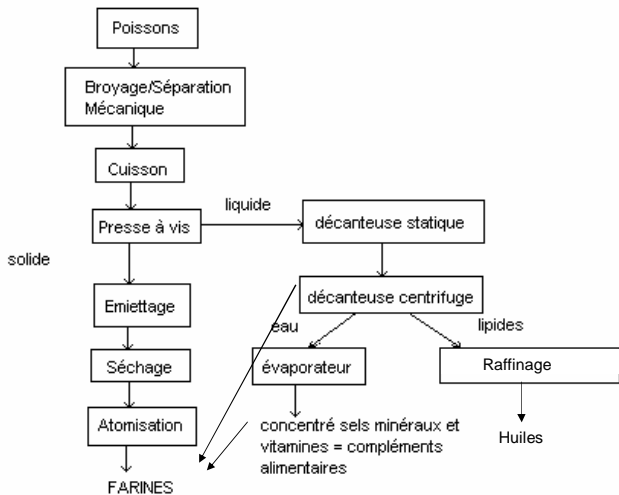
Poissons

Broyage/Séparation Mécanique

Cuisson

Presse à vis

liquide

décanteuse statique

solide

décanteuse centrifuge

Emiettage

eau

lipides

Séchage

évaporateur

Raffinage

Atomisation

concentré sels minéraux et vitamines = compléments alimentaires

Huiles

FARINES